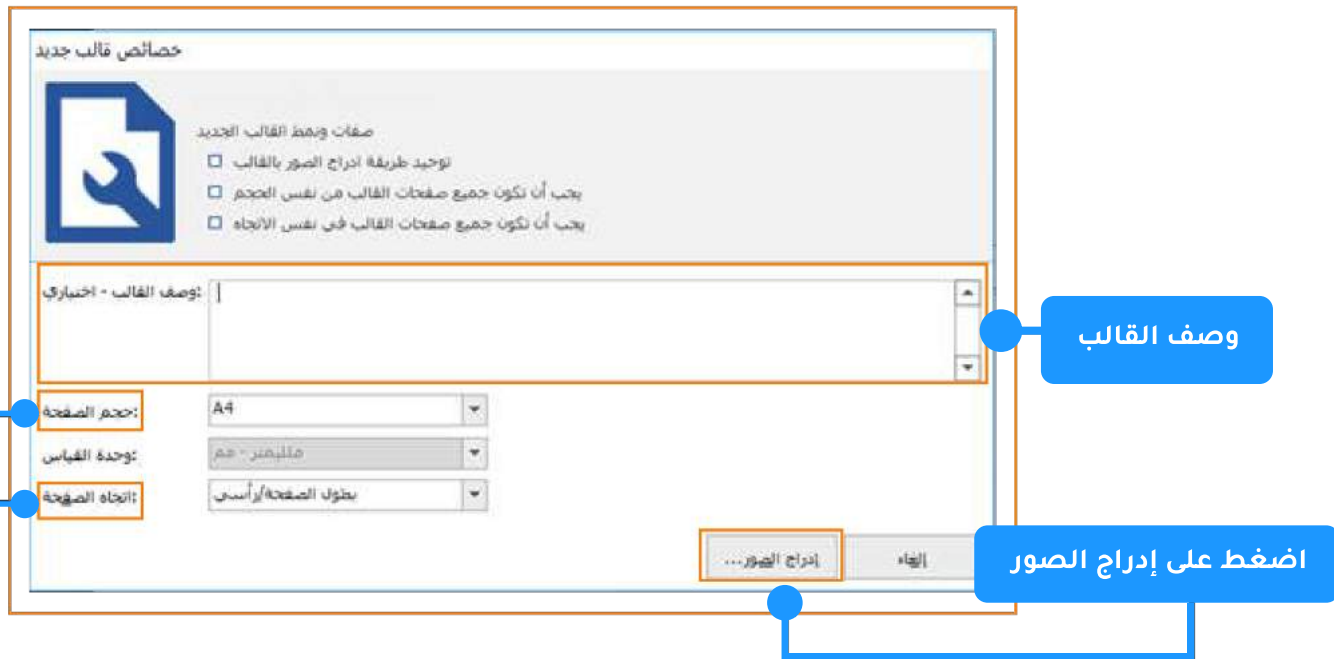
خصائص قالب جديد

صفات ونمط القالب الجديد
توحيد طريقة ادراج الصور بالقالب
يجب أن تكون جميع صفحات القالب من نفس الحجم
يجب أن تكون جميع صفحات القالب في نفس الاتجاه

:وصف القالب - اختياري

وصف القالب

:حجم الصفحة
A4

:وحدة القياس
ملليمتر - مم

:اتجاه الصفحة
بطول الصفحة/رأسي

إدراج الصور...
إلغاء

اضغط على إدراج الصور